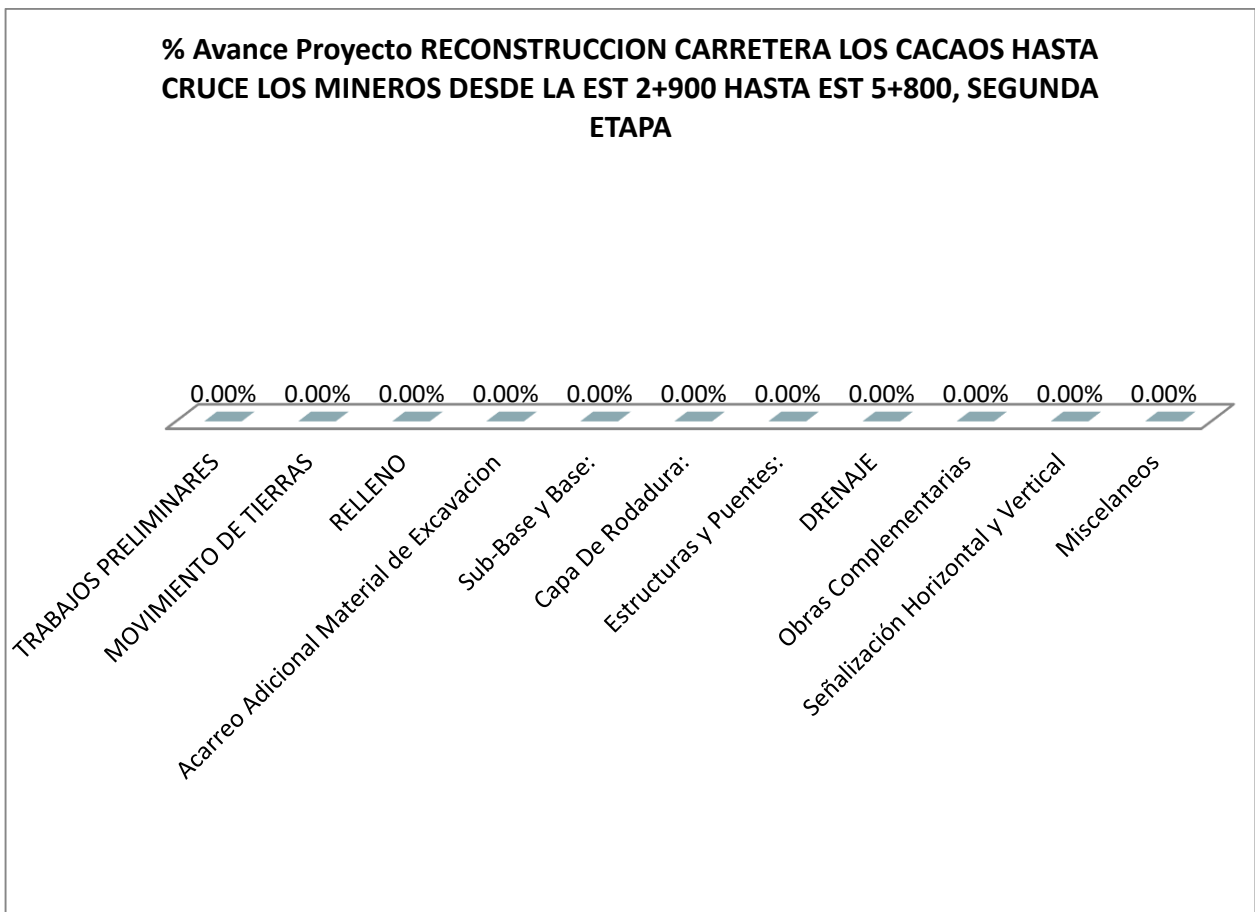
% Avance Proyecto RECONSTRUCCION CARRETERA LOS CACAOS HASTA CRUCE LOS MINEROS DESDE LA EST 2+900 HASTA EST 5+800, SEGUNDA ETAPA

0.00% 0.00% 0.00% 0.00% 0.00% 0.00% 0.00% 0.00% 0.00% 0.00% 0.00%

TRABAJOS PRELIMINARES
MOVIMIENTO DE TIERRAS
RELLENO
Acarreo Adicional Material de Excavacion
Sub-Base y Base:
Capa De Rodadura:
Estructuras y Puentes:
DRENAJE
Obras Complementarias
Señalización Horizontal y Vertical
Miscelaneos